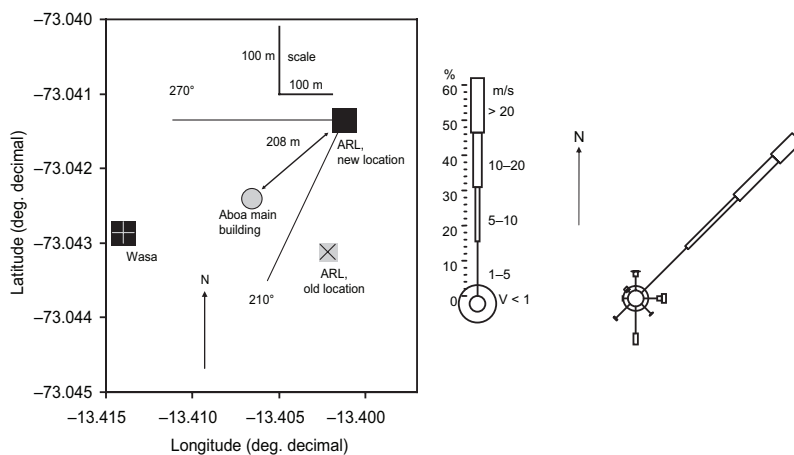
−73.040
−73.041
−73.042
−73.043
−73.044
−73.045

Latitude (deg. decimal)

100 m scale
100 m
270°
208 m
ARL, new location
Aboa main building
Wasa
ARL, old location
N
210°

−13.415 −13.410 −13.405 −13.400
Longitude (deg. decimal)

%
60
50
40
30
20
10
0
m/s
> 20
10–20
5–10
1–5
V < 1

N